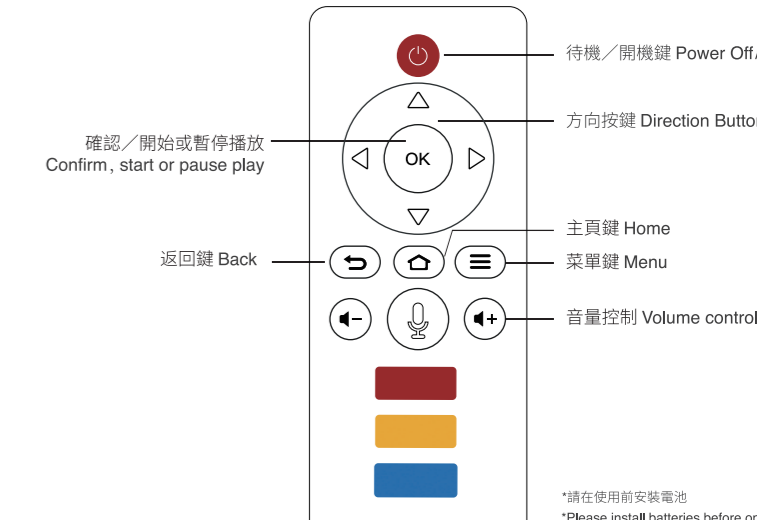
待機／開機鍵 Power Off/

方向按鍵 Direction Butto

確認／開始或暫停播放
Confirm，start or pause play

OK

主頁鍵 Home

返回鍵 Back

菜單鍵 Menu

音量控制 Volume control

*請在使用前安裝電池

*Please install batteries before or